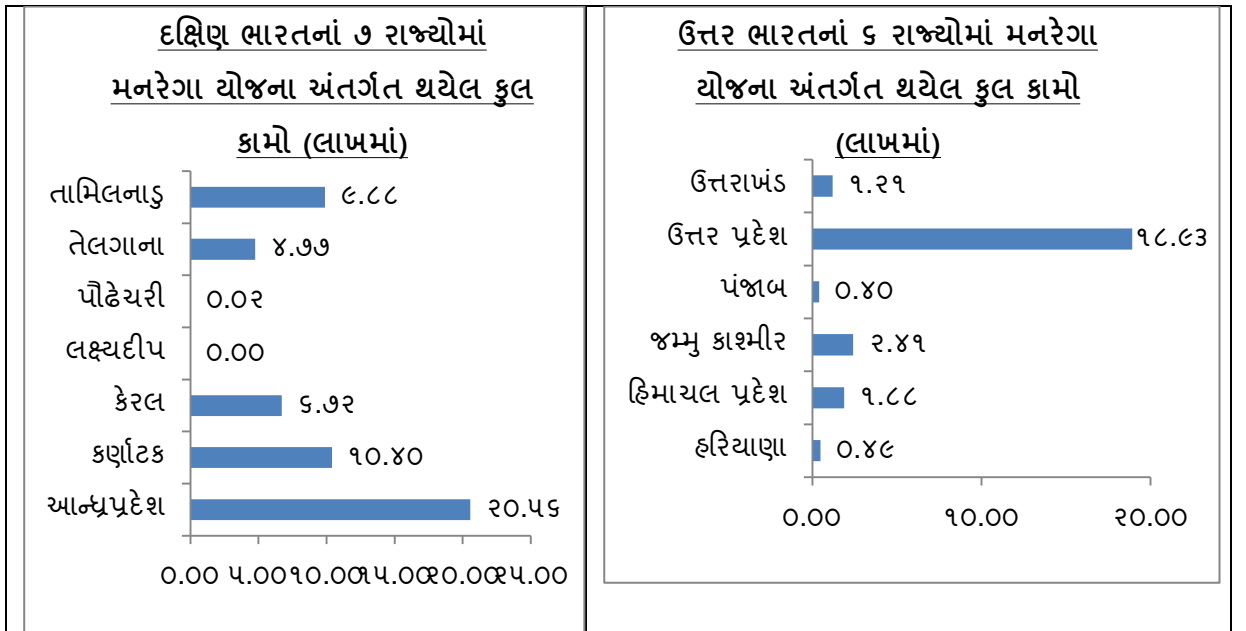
દક્ષિણ ભારતનાં ૭ રાજ્યોમાં મનરેગા યોજના અંતર્ગત થયેલ કુલ કામો (લાખમાં)

| | |
|---|---|
| તામિલનાડુ | ૯.૮૮ |
| તેલગાના | ૪.૭૭ |
| પોંઢેચરી | ૦.૦૨ |
| લક્ષ્યદીપ | ૦.૦૦ |
| કેરલ | ૬.૭૨ |
| કર્ણાટક | ૧૦.૪૦ |
| આન્ધ્રપ્રદેશ | ૨૦.૫૬ |

૦.૦૦ ૫.૦૦૧૦.૦૦૧૫.૦૦૨૦.૦૦૨૫.૦૦

ઉત્તર ભારતનાં ૬ રાજ્યોમાં મનરેગા યોજના અંતર્ગત થયેલ કુલ કામો (લાખમાં)

| | |
|---|---|
| ઉત્તરાખંડ | ૧.૨૧ |
| ઉત્તર પ્રદેશ | ૧૮.૯૩ |
| પંજાબ | ૦.૪૦ |
| જમ્મુ કાશ્મીર | ૨.૪૧ |
| હિમાચલ પ્રદેશ | ૧.૮૮ |
| હરિયાણા | ૦.૪૯ |

૦.૦૦ ૧૦.૦૦ ૨૦.૦૦